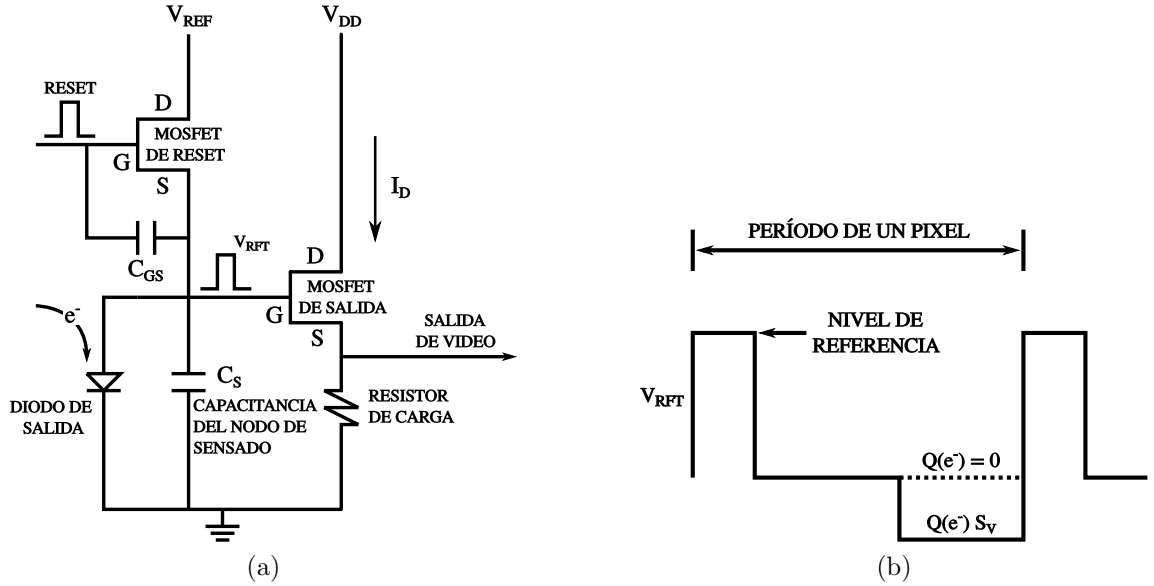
$V_{REF}$

$V_{DD}$

RESET

D

MOSFET DE RESET

G

S

$I_D$

$C_{GS}$

$V_{RFT}$

D

MOSFET DE SALIDA

G

S

$e^-$

SALIDA DE VIDEO

$C_S$

DIODO DE SALIDA

CAPACITANCIA DEL NODO DE SENSADO

RESISTOR DE CARGA

(a)

PERÍODO DE UN PIXEL

NIVEL DE REFERENCIA

$V_{RFT}$

$Q(e^-) = 0$

$Q(e^-)\ S_V$

(b)